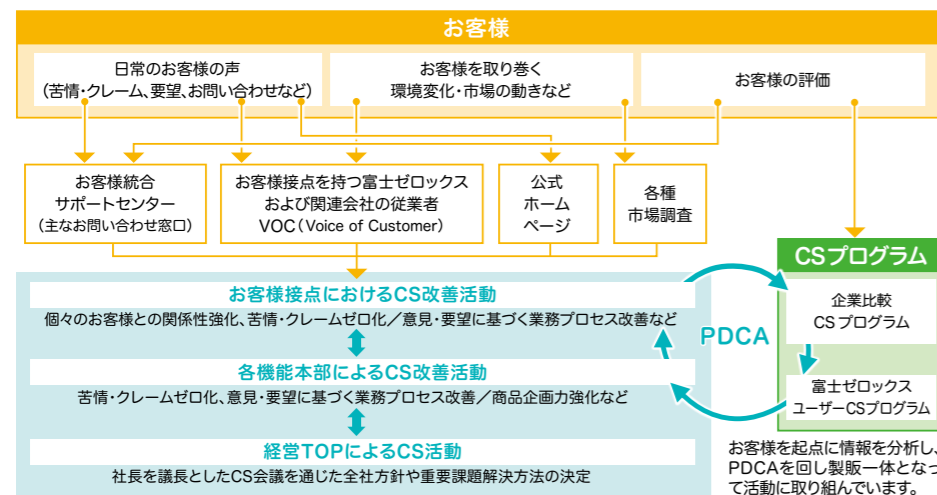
お客様

日常のお客様の声
(苦情・クレーム、要望、お問い合わせなど)

お客様を取り巻く
環境変化・市場の動きなど

お客様の評価

お客様統合
サポートセンター
(主なお問い合わせ窓口)

お客様接点を持つ富士ゼロックス
および関連会社の従業者
VOC(Voice of Customer)

公式
ホーム
ページ

各種
市場調査

CSプログラム

企業比較
CSプログラム

富士ゼロックス
ユーザーCSプログラム

PDCA

お客様接点におけるCS改善活動
個々のお客様との関係性強化、苦情・クレームゼロ化/意見・要望に基づく業務プロセス改善など

各機能本部によるCS改善活動
苦情・クレームゼロ化、意見・要望に基づく業務プロセス改善/商品企画力強化など

経営TOPによるCS活動
社長を議長としたCS会議を通じた全社方針や重要課題解決方法の決定

お客様を起点に情報を分析し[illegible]
PDCAを回し製販一体となっ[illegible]
て活動に取り組んでいます。